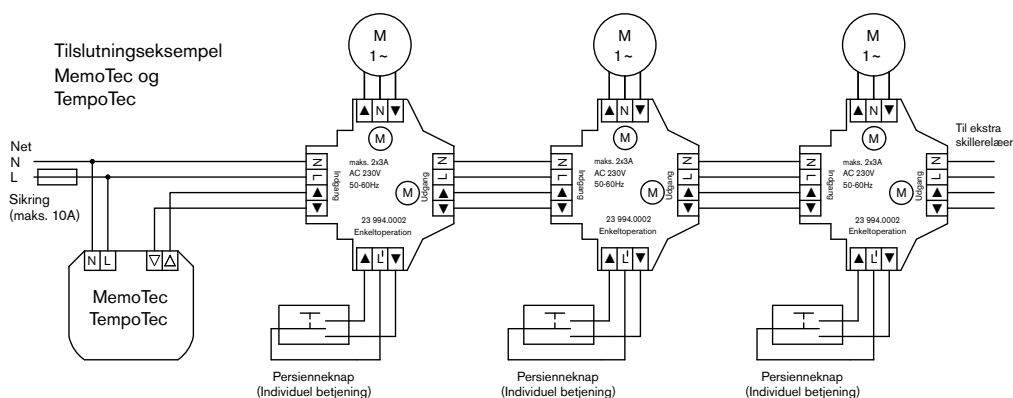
Tilslutningseksempel
MemoTec og
TempoTec

Net
N
L
Sikring
(maks. 10A)

N L ▽△

MemoTec
TempoTec

M
1~

▲ N ▼

M

N
L
▲
▼
Indgang

maks. 2x3A
AC 230V
50-60Hz

M

N
L
▲
▼
Udgang

23 994.0002
Enkeltoperation

▲ L' ▼

Persienneknap
(Individuel betjening)

M
1~

▲ N ▼

M

N
L
▲
▼
Indgang

maks. 2x3A
AC 230V
50-60Hz

M

N
L
▲
▼
Udgang

23 994.0002
Enkeltoperation

▲ L' ▼

Persienneknap
(Individuel betjening)

M
1~

▲ N ▼

M

N
L
▲
▼
Indgang

maks. 2x3A
AC 230V
50-60Hz

M

N
L
▲
▼
Udgang

23 994.0002
Enkeltoperation

▲ L' ▼

Persienneknap
(Individuel betjening)

Til ekstra
skillerelæer